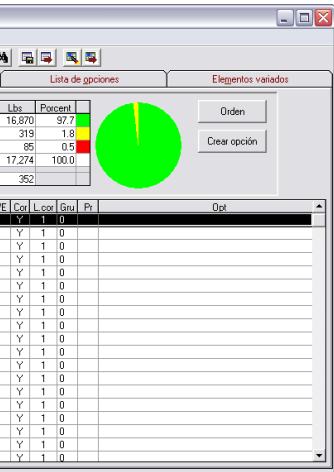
Lista de opciones | Elementos variados

| Lbs | Porcent |
|---|---|
| 16,870 | 97.7 |
| 319 | 1.8 |
| 85 | 0.5 |
| 17,274 | 100.0 |
| 352 | |

Orden

Crear opción

| PE | Cor | L.cor | Gru | Pr | Opt |
|---|---|---|---|---|---|
| | Y | 1 | 0 | | |
| | Y | 1 | 0 | | |
| | Y | 1 | 0 | | |
| | Y | 1 | 0 | | |
| | Y | 1 | 0 | | |
| | Y | 1 | 0 | | |
| | Y | 1 | 0 | | |
| | Y | 1 | 0 | | |
| | Y | 1 | 0 | | |
| | Y | 1 | 0 | | |
| | Y | 1 | 0 | | |
| | Y | 1 | 0 | | |
| | Y | 1 | 0 | | |
| | Y | 1 | 0 | | |
| | Y | 1 | 0 | | |
| | Y | 1 | 0 | | |
| | Y | 1 | 0 | | |
| | Y | 1 | 0 | | |
| | Y | 1 | 0 | | |
| | Y | 1 | 0 | | |
| | Y | 1 | 0 | | |
| | Y | 1 | 0 | | |
| | Y | 1 | 0 | | |
| | Y | 1 | 0 | | |
| | Y | 1 | 0 | | |